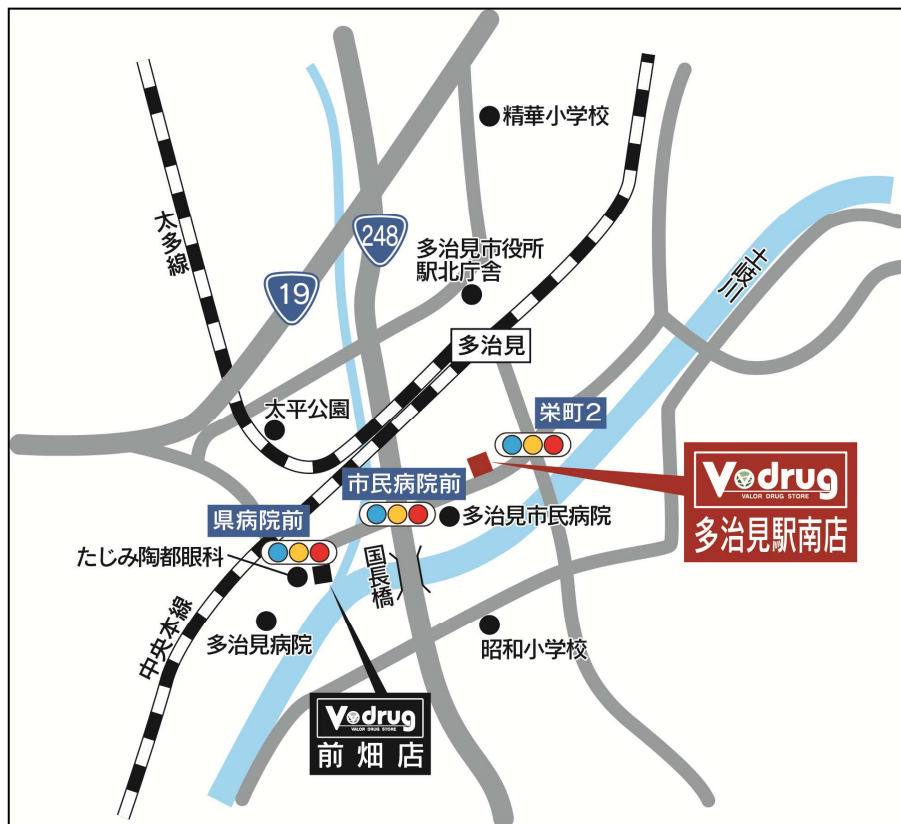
精華小学校
248
19
太多線
多治見市役所
駅北庁舎
土岐川
多治見
太平公園
栄町2
Vdrug
VALOR DRUG STORE
多治見駅南店
市民病院前
多治見市民病院
県病院前
たじみ陶都眼科
国長橋
中央本線
多治見病院
昭和小学校
Vdrug
VALOR DRUG STORE
前畑店